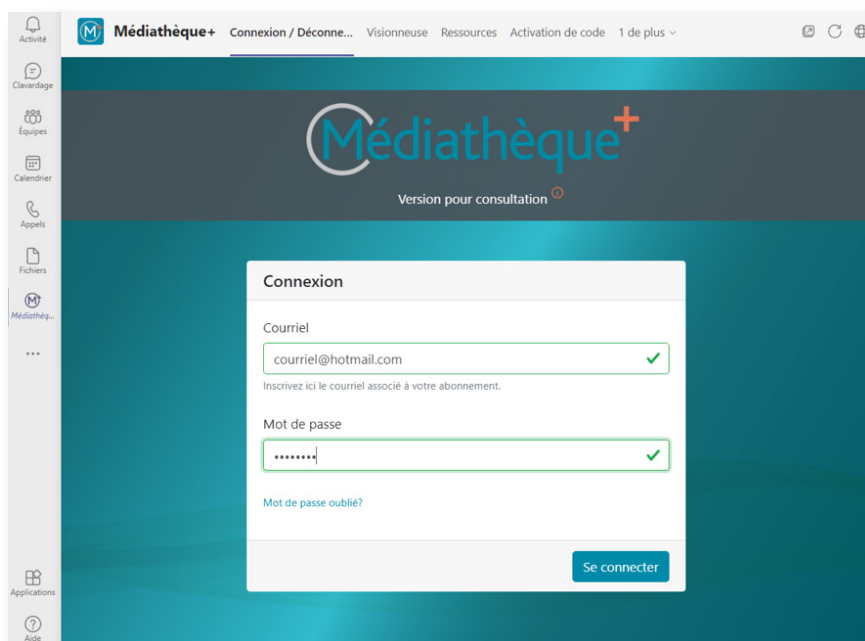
Activité
Clavardage
Équipes
Calendrier
Appels
Fichiers
Médiathèq...
...
Applications
Aide

Médiathèque+ Connexion / Déconne... Visionneuse Ressources Activation de code 1 de plus

Médiathèque+
Version pour consultation

Connexion

Courriel
courriel@hotmail.com
Inscrivez ici le courriel associé à votre abonnement.

Mot de passe
••••••••

Mot de passe oublié?

Se connecter